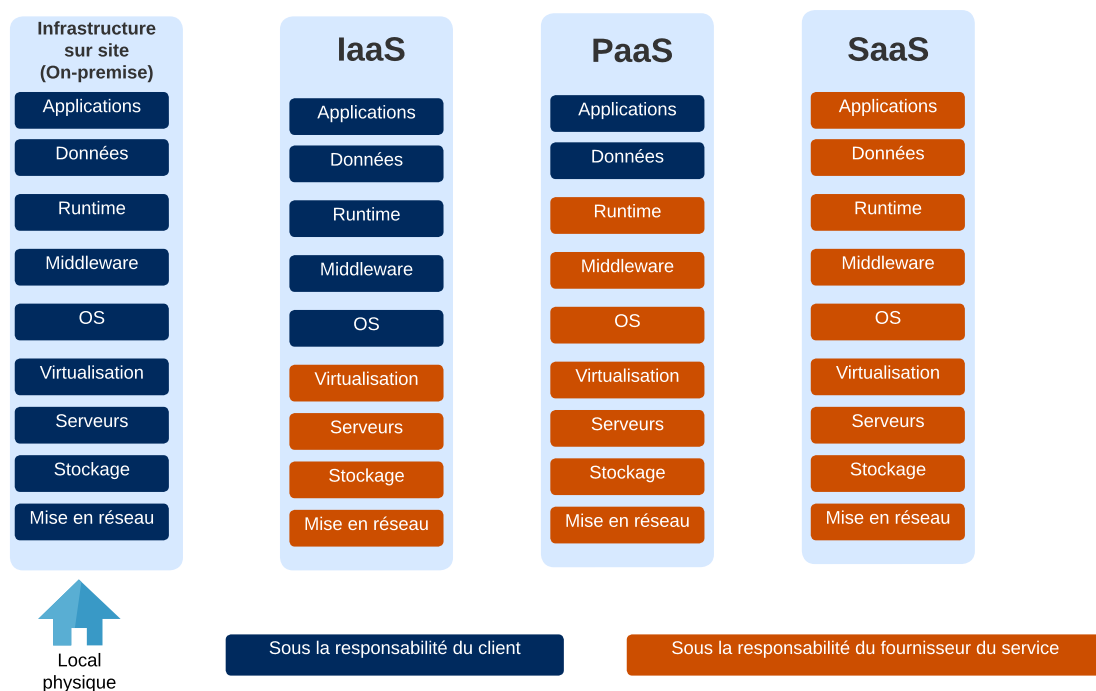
Infrastructure sur site (On-premise)

Applications
Données
Runtime
Middleware
OS
Virtualisation
Serveurs
Stockage
Mise en réseau

IaaS

Applications
Données
Runtime
Middleware
OS
Virtualisation
Serveurs
Stockage
Mise en réseau

PaaS

Applications
Données
Runtime
Middleware
OS
Virtualisation
Serveurs
Stockage
Mise en réseau

SaaS

Applications
Données
Runtime
Middleware
OS
Virtualisation
Serveurs
Stockage
Mise en réseau

Local physique

Sous la responsabilité du client

Sous la responsabilité du fournisseur du service